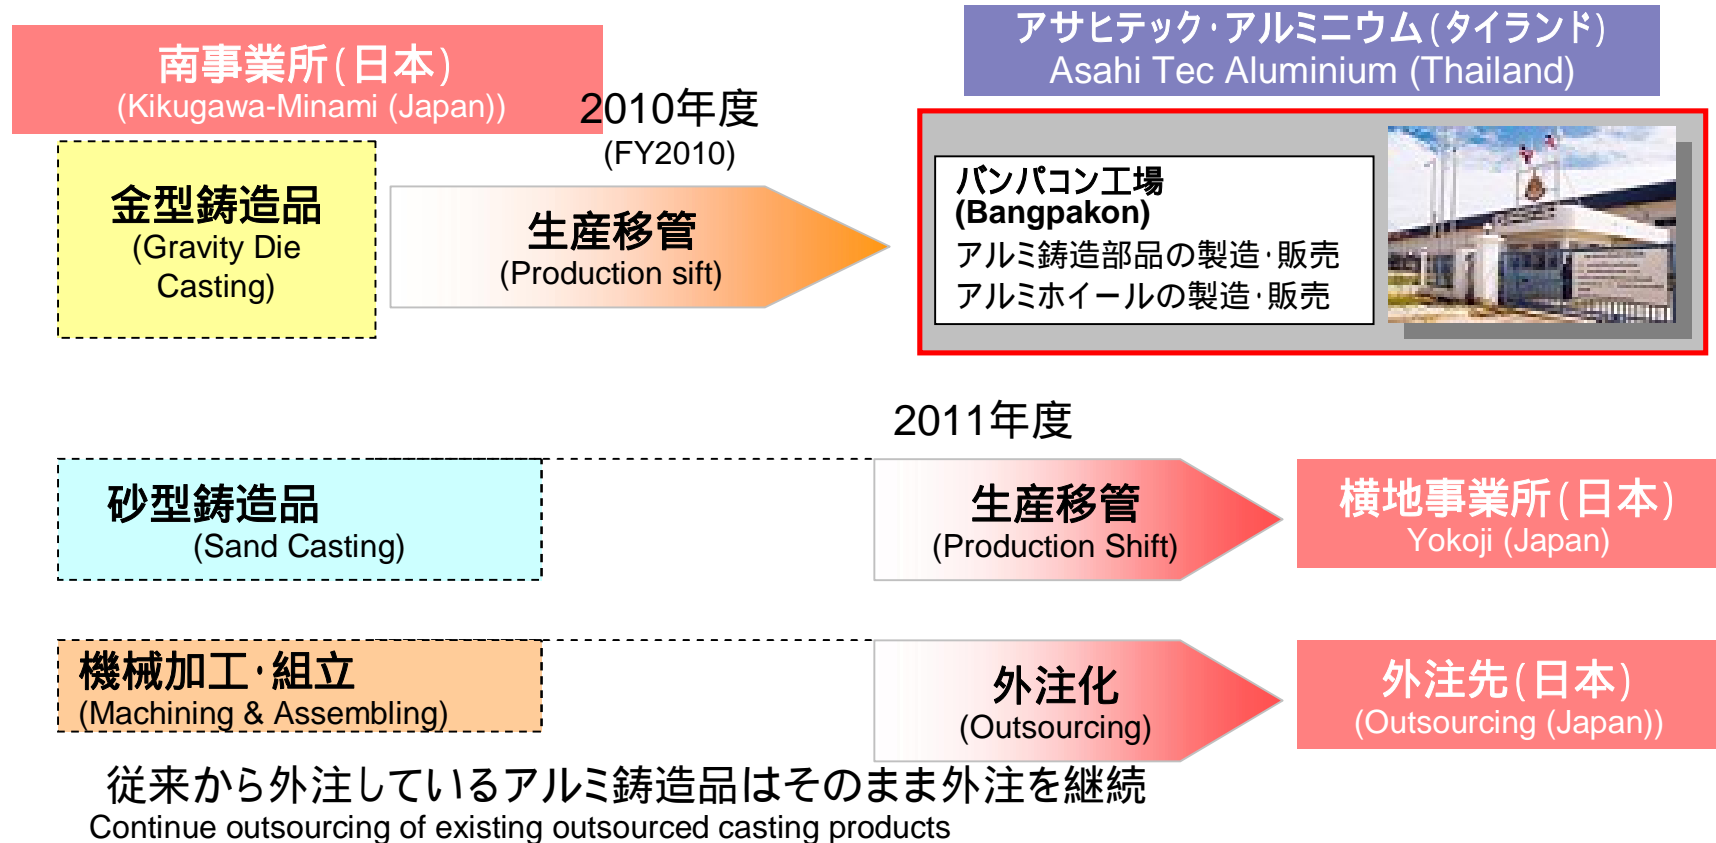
南事業所(日本)
(Kikugawa-Minami (Japan))

2010年度
(FY2010)

アサヒテック·アルミニウム(タイランド)
Asahi Tec Aluminium (Thailand)

金型鋳造品
(Gravity Die Casting)

生産移管
(Production sift)

バンパコン工場
(Bangpakon)
アルミ鋳造部品の製造·販売
アルミホイールの製造·販売

2011年度

砂型鋳造品
(Sand Casting)

生産移管
(Production Shift)

横地事業所(日本)
Yokoji (Japan)

機械加工·組立
(Machining & Assembling)

外注化
(Outsourcing)

外注先(日本)
(Outsourcing (Japan))

従来から外注しているアルミ鋳造品はそのまま外注を継続
Continue outsourcing of existing outsourced casting products